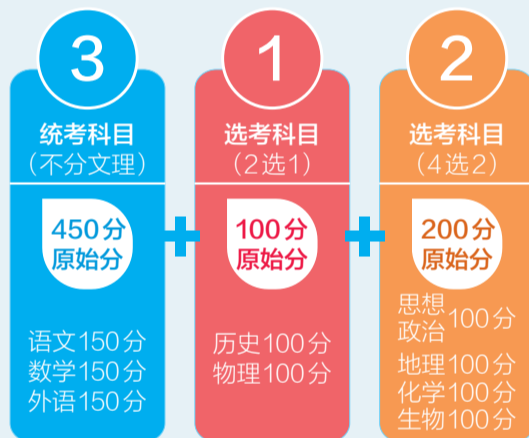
3

统考科目
（不分文理）

450分
原始分

语文150分
数学150分
外语150分

+

1

选考科目
（2选1）

100分
原始分

历史100分
物理100分

+

2

选考科目
（4选2）

200分
原始分

思想政治100分

地理100分
化学100分
生物100分